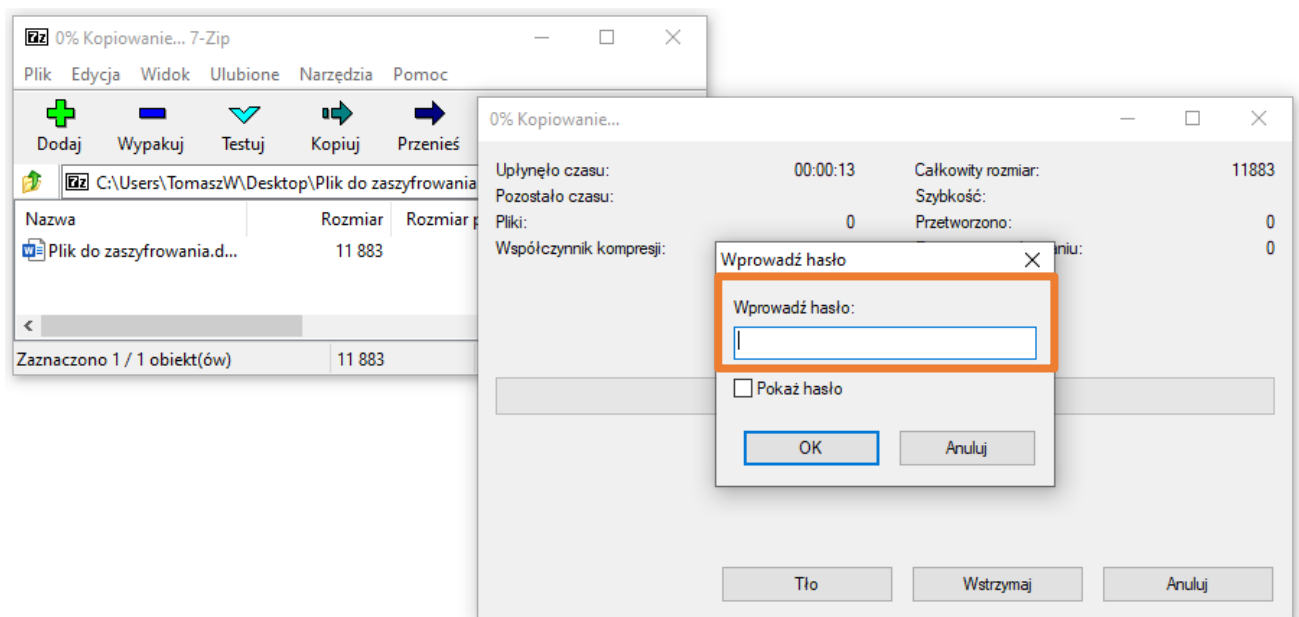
7z 0% Kopiowanie... 7-Zip

Plik Edycja Widok Ulubione Narzędzia Pomoc

Dodaj Wypakuj Testuj Kopiuj Przenieś

7z C:\Users\TomaszW\Desktop\Plik do zaszyfrowania

| Nazwa | Rozmiar | Rozmiar p |
|---|---|---|
| Plik do zaszyfrowania.d... | 11 883 | |

Zaznaczono 1 / 1 obiekt(ów) 11 883

0% Kopiowanie...

Upłynęło czasu: 00:00:13
Pozostało czasu:
Pliki: 0
Współczynnik kompresji:

Całkowity rozmiar: 11883
Szybkość:
Przetworzono: 0
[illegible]aniu: 0

Wprowadź hasło

Wprowadź hasło:

Pokaż hasło

OK Anuluj

Tło Wstrzymaj Anuluj